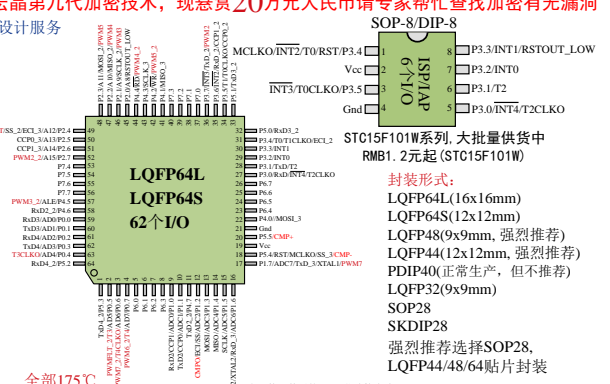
芯晶第九代加密技术，现悬赏20万元人民币请专家帮忙查找加密有无漏洞

设计服务

SOP-8/DIP-8

MCLKO/$\overline{INT2}$/T0/RST/P3.4

Vcc

$\overline{INT3}$/T0CLKO/P3.5

Gnd

P3.3/INT1/RSTOUT_LOW

P3.2/INT0

P3.1/T2

P3.0/$\overline{INT4}$/T2CLKO

15F101W
6个I/O

STC15F101W系列，大批量供货中
RMB1.2元起(STC15F101W)

LQFP64L
LQFP64S
62个I/O

封装形式：
LQFP64L(16x16mm)
LQFP64S(12x12mm)
LQFP48(9x9mm, 强烈推荐)
LQFP44(12x12mm, 强烈推荐)
PDIP40(正常生产, 但不推荐)
LQFP32(9x9mm)
SOP28
SKDIP28
强烈推荐选择SOP28,
LQFP44/48/64贴片封装

P5.0/RxD3_2
P3.4/T0/T1CLKO/ECI_2
P3.3/INT1
P3.2/INT0
P3.1/TxD/T2
P3.0/RxD/$\overline{INT4}$/T2CLKO
P6.7
P6.6
P6.5
P6.4
P4.0/MOSI_3
Gnd
P5.5/CMP+
Vcc
P5.4/RST/MCLKO/SS_3/CMP-
P1.7/ADC7/TxD_3/XTAL1/PWM7

SS_2/ECI_3/A12/P2.4
CCP0_3/A13/P2.5
CCP1_3/A14/P2.6
PWM2_2/A15/P2.7
P7.4
P7.5
P7.6
P7.7
PWM3_2/ALE/P4.5
RxD2_2/P4.6
RxD3/AD0/P0.0
TxD3/AD1/P0.1
RxD4/AD2/P0.2
TxD4/AD3/P0.3
T3CLKO/AD4/P0.4
RxD4_2/P5.2

全部175°C